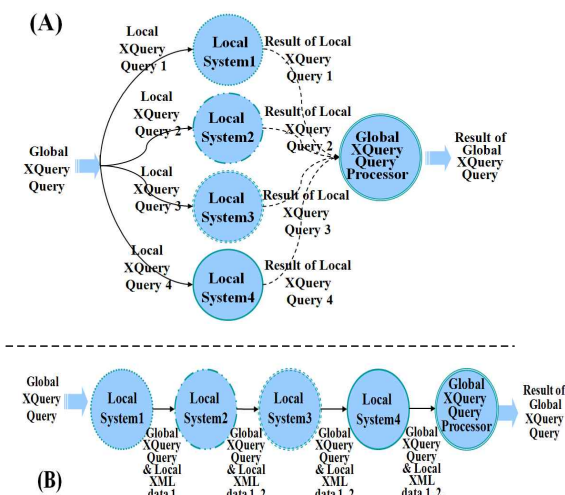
(A)

Local XQuery Query 1

Local System1

Result of Local XQuery Query 1

Local XQuery Query 2

Local System2

Result of Local XQuery Query 2

Global XQuery Query

Global XQuery Query Processor

Result of Global XQuery Query

Local XQuery Query 3

Local System3

Result of Local XQuery Query 3

Local XQuery Query 4

Local System4

Result of Local XQuery Query 4

Global XQuery Query

Local System1

Global XQuery Query & Local XML data1

Local System2

Global XQuery Query & Local XML data1, 2

Local System3

Global XQuery Query & Local XML data1, 2

Local System4

Global XQuery Query & Local XML data1, 2

Global XQuery Query Processor

Result of Global XQuery Query

(B)